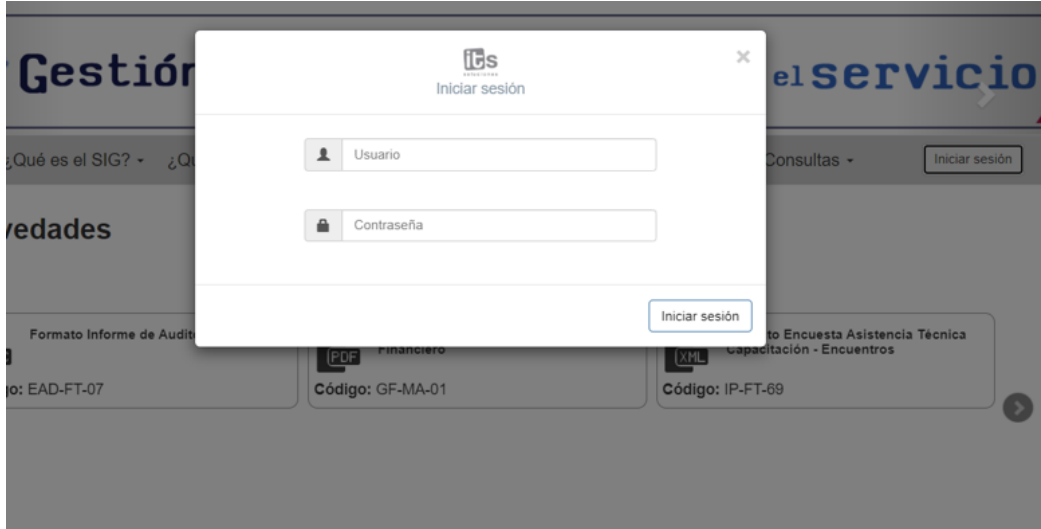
Gestión

el servicio

¿Qué es el SIG? ▾ ¿Q

Consultas ▾

Iniciar sesión

vedades

Formato Informe de Audit

go: EAD-FT-07

PDF Financiero

Código: GF-MA-01

XML to Encuesta Asistencia Técnica Capacitación - Encuentros

Código: IP-FT-69

its soluciones

Iniciar sesión

×

Usuario

Contraseña

Iniciar sesión